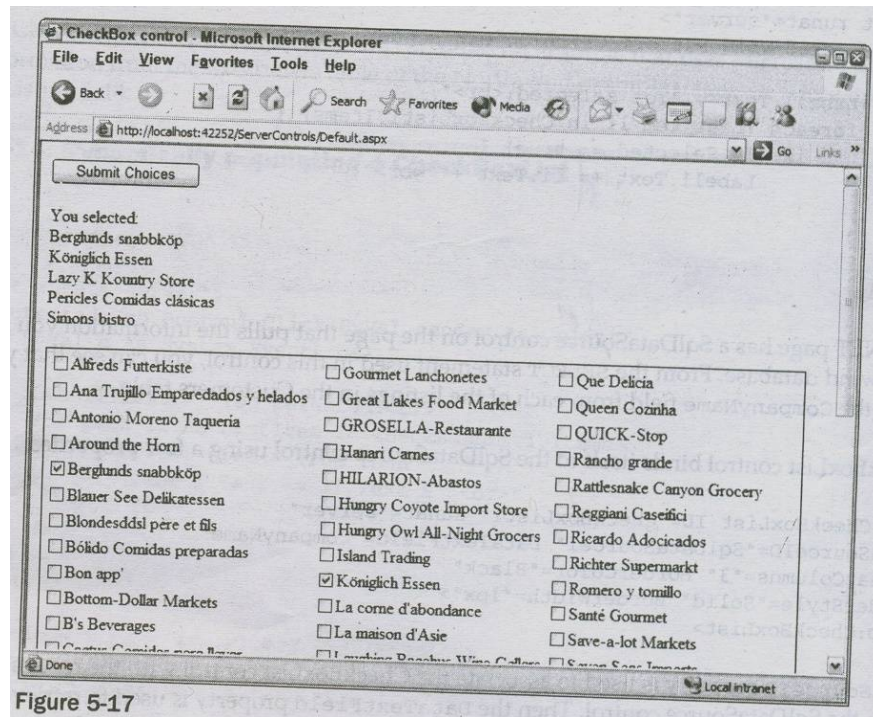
CheckBox control - Microsoft Internet Explorer

File Edit View Favorites Tools Help

Back Search Favorites Media

Address http://localhost:42252/ServerControls/Default.aspx Go Links »

Submit Choices

You selected:
Berglunds snabbköp
Königlich Essen
Lazy K Kountry Store
Pericles Comidas clásicas
Simons bistro

| | | |
|---|---|---|
| ☐ Alfreds Futterkiste | ☐ Gourmet Lanchonetes | ☐ Que Delicia |
| ☐ Ana Trujillo Emparedados y helados | ☐ Great Lakes Food Market | ☐ Queen Cozinha |
| ☐ Antonio Moreno Taquería | ☐ GROSELLA-Restaurante | ☐ QUICK-Stop |
| ☐ Around the Horn | ☐ Hanari Carnes | ☐ Rancho grande |
| ☑ Berglunds snabbköp | ☐ HILARION-Abastos | ☐ Rattlesnake Canyon Grocery |
| ☐ Blauer See Delikatessen | ☐ Hungry Coyote Import Store | ☐ Reggiani Caseifici |
| ☐ Blondesddsl père et fils | ☐ Hungry Owl All-Night Grocers | ☐ Ricardo Adocicados |
| ☐ Bólido Comidas preparadas | ☐ Island Trading | ☐ Richter Supermarkt |
| ☐ Bon app' | ☑ Königlich Essen | ☐ Romero y tomillo |
| ☐ Bottom-Dollar Markets | ☐ La corne d'abondance | ☐ Santé Gourmet |
| ☐ B's Beverages | ☐ La maison d'Asie | ☐ Save-a-lot Markets |
| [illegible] | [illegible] | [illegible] |

Done Local intranet

Figure 5-17